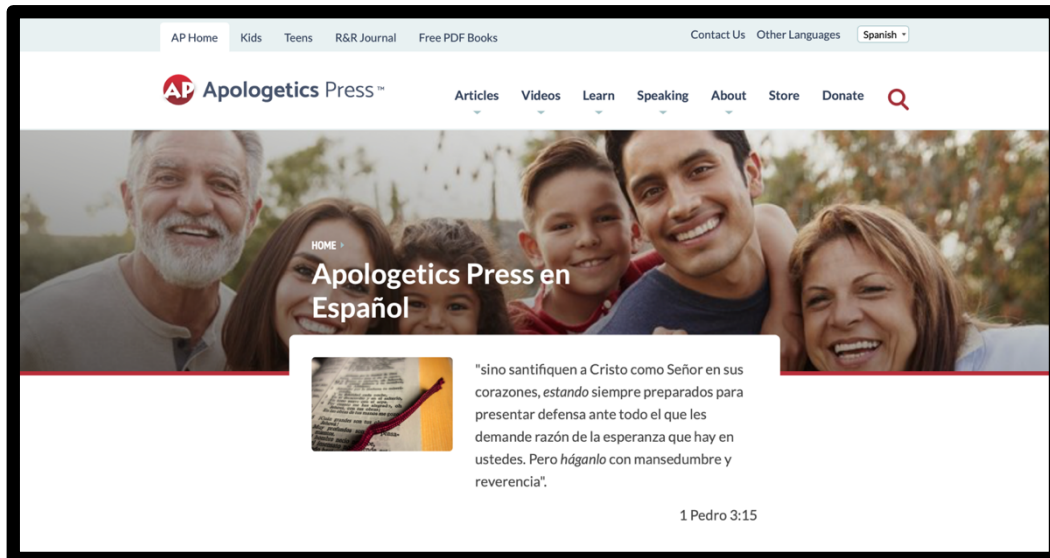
AP Home Kids Teens R&R Journal Free PDF Books

Contact Us Other Languages Spanish

AP Apologetics Press™

Articles Videos Learn Speaking About Store Donate

HOME

Apologetics Press en Español

"sino santifiquen a Cristo como Señor en sus corazones, estando siempre preparados para presentar defensa ante todo el que les demande razón de la esperanza que hay en ustedes. Pero háganlo con mansedumbre y reverencia".

1 Pedro 3:15